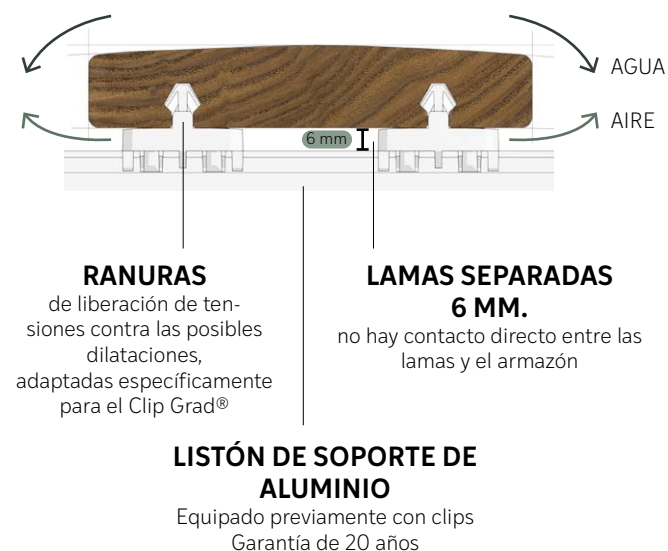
AGUA

AIRE

6 mm

RANURAS
de liberación de tensiones contra las posibles dilataciones, adaptadas específicamente para el Clip Grad®

LAMAS SEPARADAS 6 MM.
no hay contacto directo entre las lamas y el armazón

LISTÓN DE SOPORTE DE ALUMINIO
Equipado previamente con clips
Garantía de 20 años